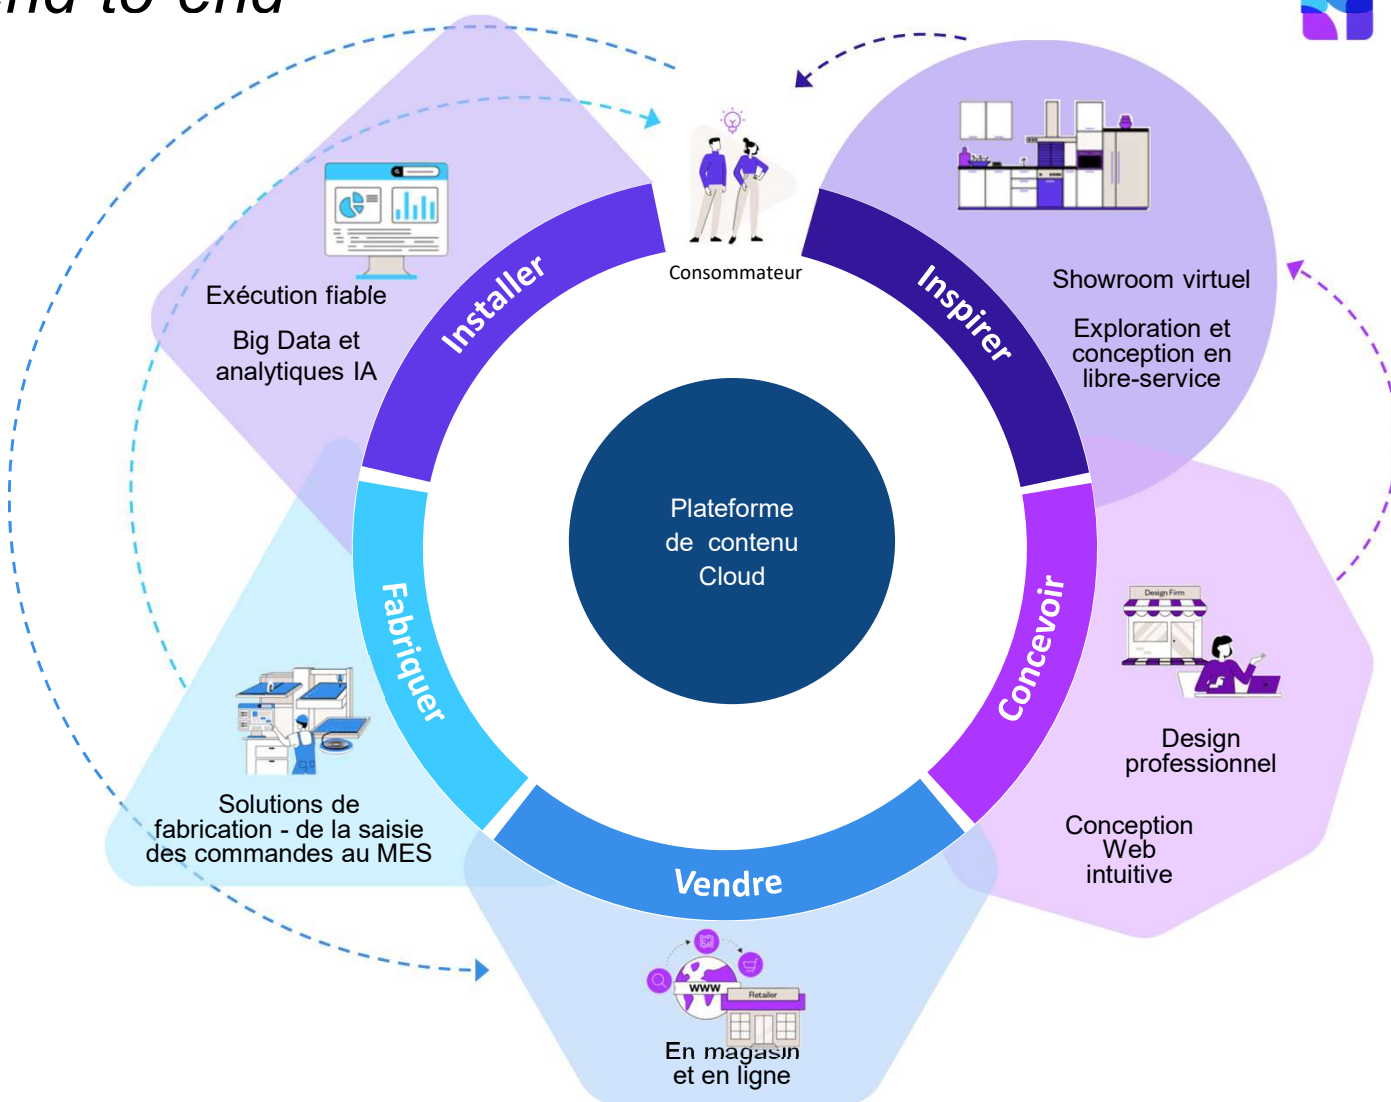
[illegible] to end

Consommateur

Inspirer

Showroom virtuel

Exploration et conception en libre-service

Concevoir

Design Firm

Design professionnel

Conception Web intuitive

Vendre

WWW

Retailer

En magasin et en ligne

Fabriquer

Solutions de fabrication - de la saisie des commandes au MES

Installer

Exécution fiable

Big Data et analytiques IA

Plateforme de contenu Cloud